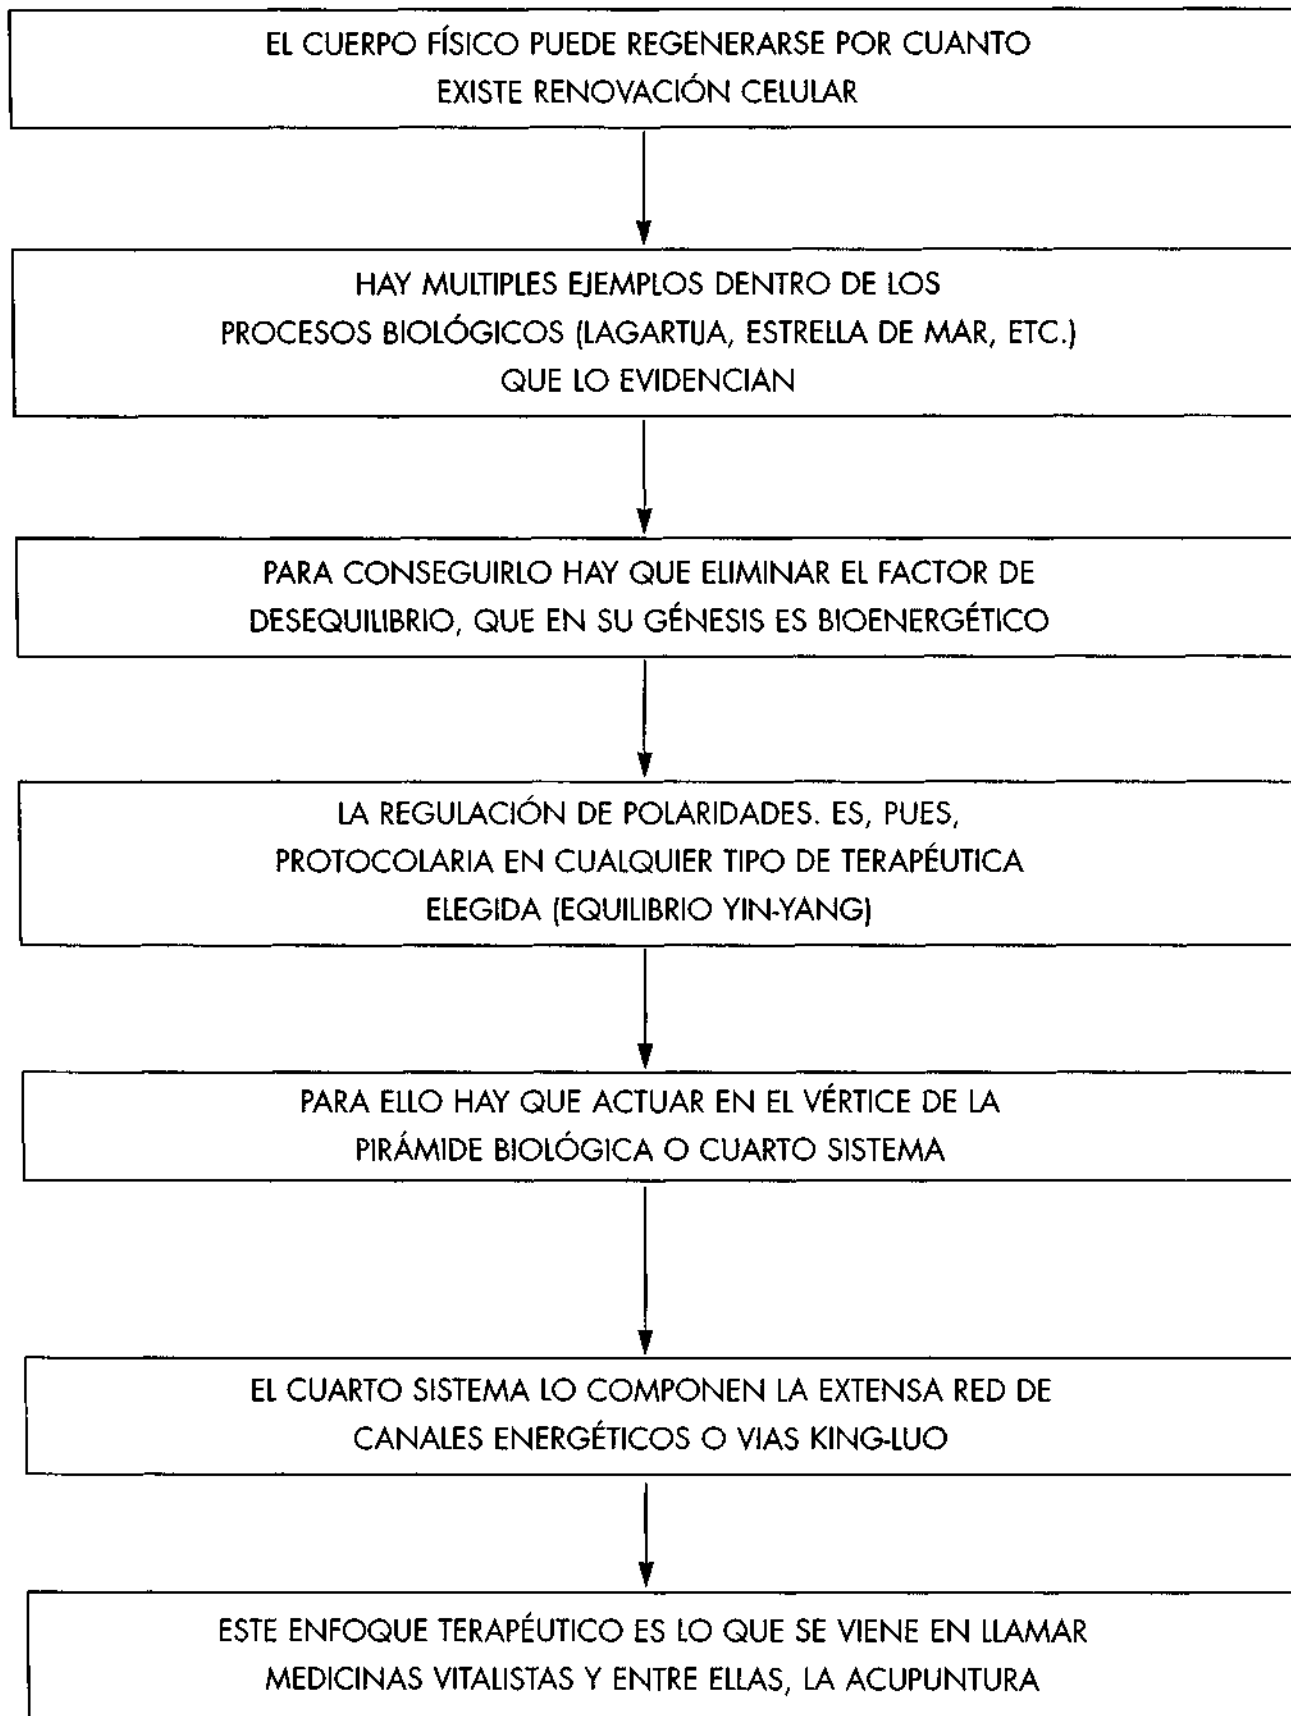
EL CUERPO FÍSICO PUEDE REGENERARSE POR CUANTO EXISTE RENOVACIÓN CELULAR

HAY MULTIPLES EJEMPLOS DENTRO DE LOS PROCESOS BIOLÓGICOS (LAGARTIJA, ESTRELLA DE MAR, ETC.) QUE LO EVIDENCIAN

PARA CONSEGUIRLO HAY QUE ELIMINAR EL FACTOR DE DESEQUILIBRIO, QUE EN SU GÉNESIS ES BIOENERGÉTICO

LA REGULACIÓN DE POLARIDADES. ES, PUES, PROTOCOLARIA EN CUALQUIER TIPO DE TERAPÉUTICA ELEGIDA (EQUILIBRIO YIN-YANG)

PARA ELLO HAY QUE ACTUAR EN EL VÉRTICE DE LA PIRÁMIDE BIOLÓGICA O CUARTO SISTEMA

EL CUARTO SISTEMA LO COMPONEN LA EXTENSA RED DE CANALES ENERGÉTICOS O VIAS KING-LUO

ESTE ENFOQUE TERAPÉUTICO ES LO QUE SE VIENE EN LLAMAR MEDICINAS VITALISTAS Y ENTRE ELLAS, LA ACUPUNTURA